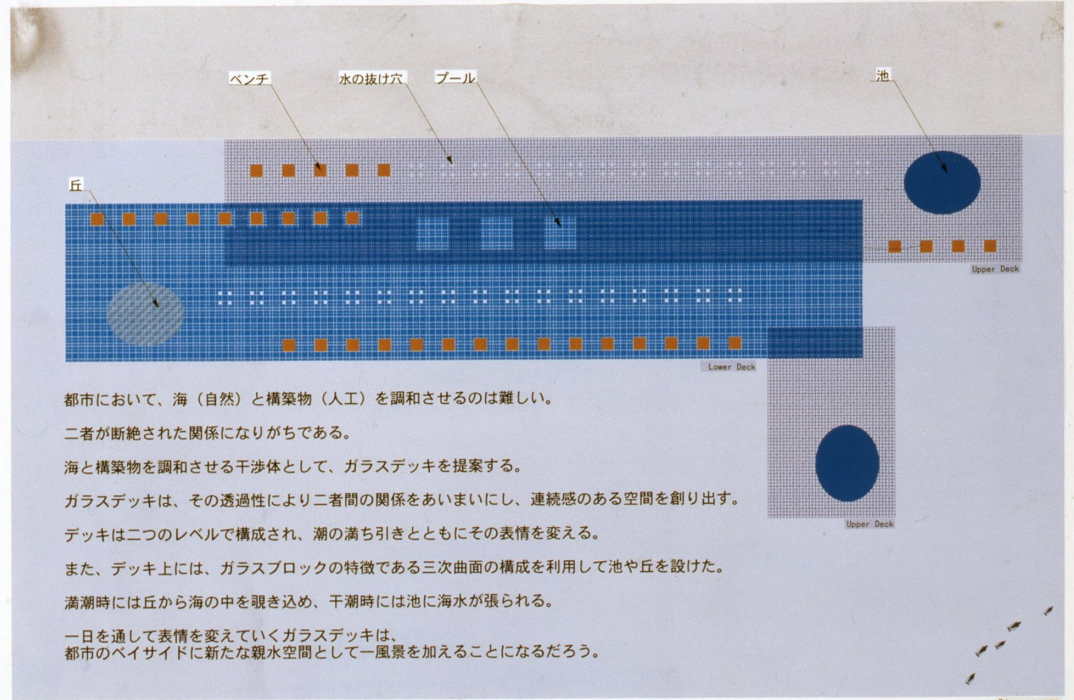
ベンチ

水の抜け穴

プール

池

丘

Upper Deck

Lower Deck

Upper Deck

都市において、海（自然）と構築物（人工）を調和させるのは難しい。

二者が断絶された関係になりがちである。

海と構築物を調和させる干渉体として、ガラスデッキを提案する。

ガラスデッキは、その透過性により二者間の関係をあいまいにし、連続感のある空間を創り出す。

デッキは二つのレベルで構成され、潮の満ち引きとともにその表情を変える。

また、デッキ上には、ガラスブロックの特徴である三次曲面の構成を利用して池や丘を設けた。

満潮時には丘から海の中を覗き込め、干潮時には池に海水が張られる。

一日を通して表情を変えていくガラスデッキは、
都市のベイサイドに新たな親水空間として一風景を加えることになるだろう。